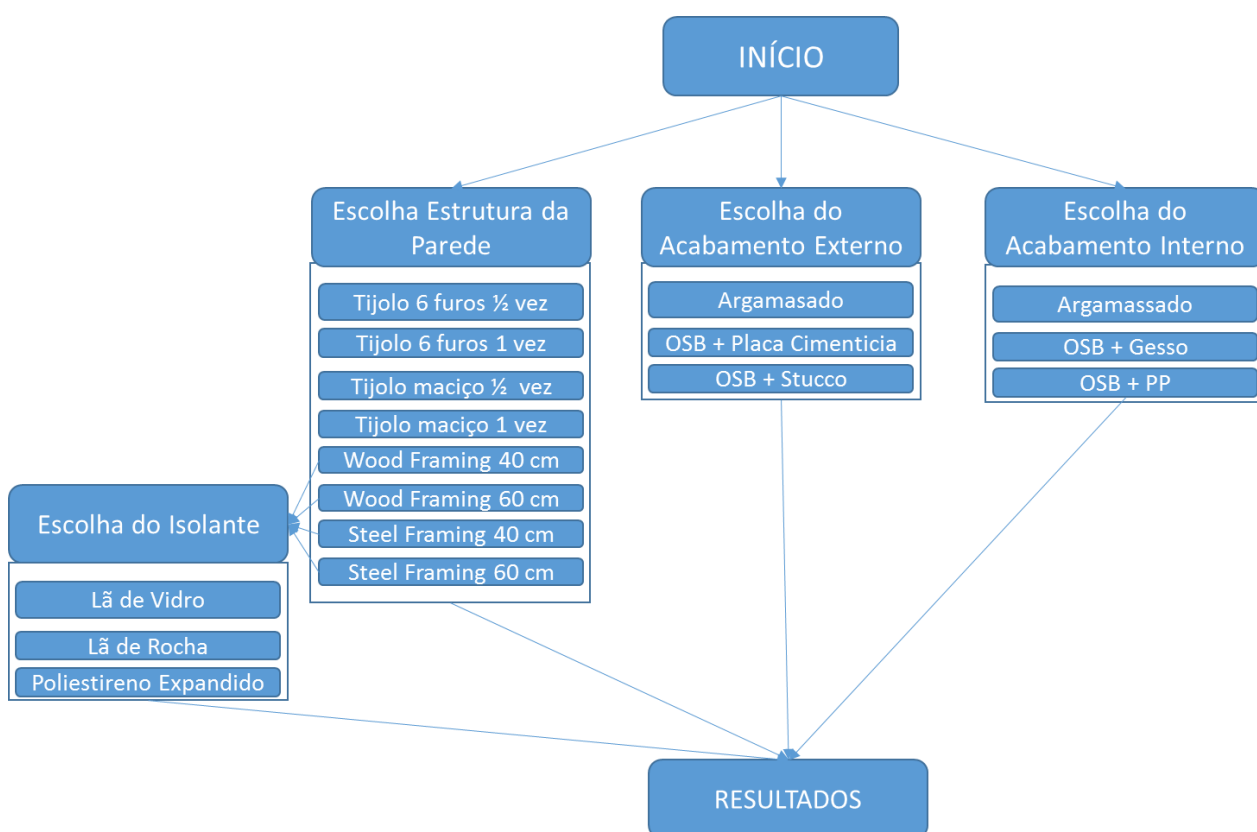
INÍCIO

Escolha Estrutura da Parede

Tijolo 6 furos ½ vez
Tijolo 6 furos 1 vez
Tijolo maciço ½ vez
Tijolo maciço 1 vez
Wood Framing 40 cm
Wood Framing 60 cm
Steel Framing 40 cm
Steel Framing 60 cm

Escolha do Acabamento Externo

Argamasado
OSB + Placa Cimenticia
OSB + Stucco

Escolha do Acabamento Interno

Argamassado
OSB + Gesso
OSB + PP

Escolha do Isolante

Lã de Vidro
Lã de Rocha
Poliestireno Expandido

RESULTADOS